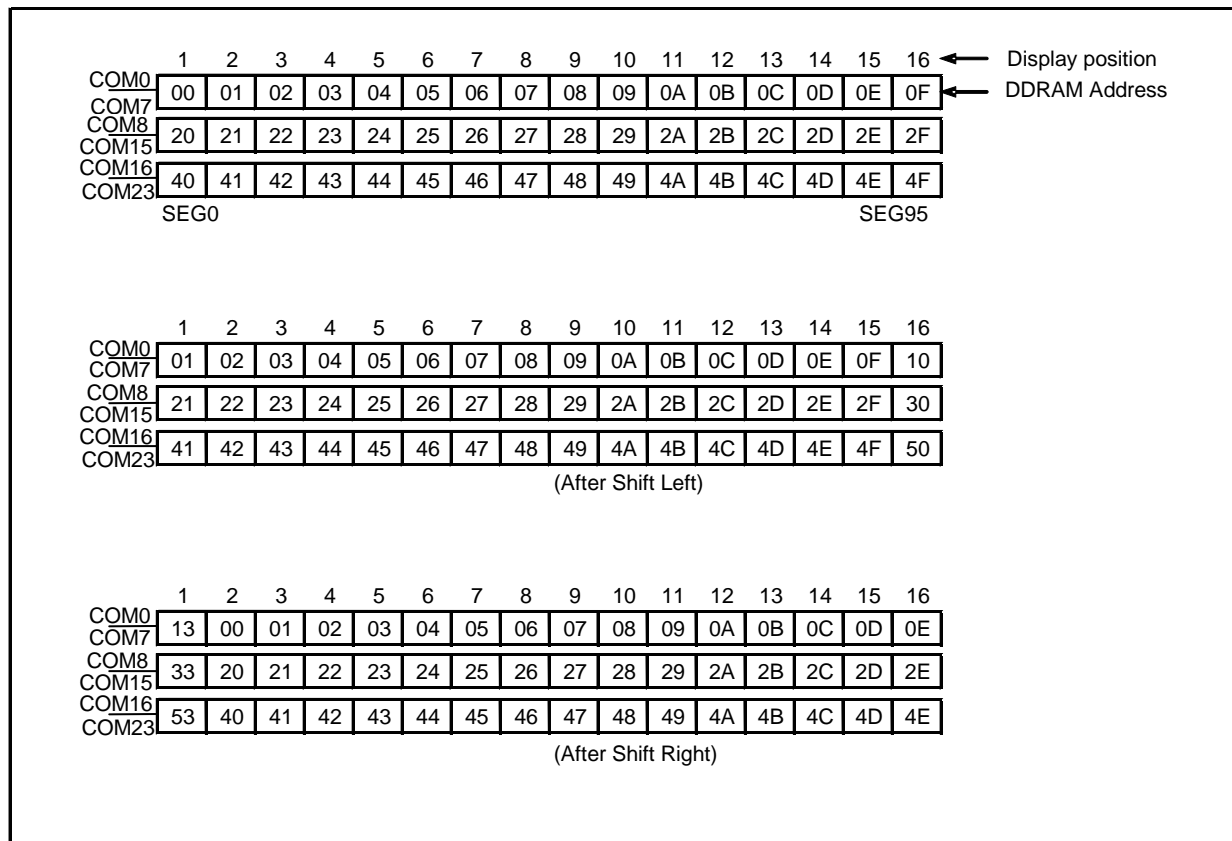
| | 1 | 2 | 3 | 4 | 5 | 6 | 7 | 8 | 9 | 10 | 11 | 12 | 13 | 14 | 15 | 16 |
|---|---|---|---|---|---|---|---|---|---|---|---|---|---|---|---|---|
| COM0 COM7 | 00 | 01 | 02 | 03 | 04 | 05 | 06 | 07 | 08 | 09 | 0A | 0B | 0C | 0D | 0E | 0F |
| COM8 COM15 | 20 | 21 | 22 | 23 | 24 | 25 | 26 | 27 | 28 | 29 | 2A | 2B | 2C | 2D | 2E | 2F |
| COM16 COM23 | 40 | 41 | 42 | 43 | 44 | 45 | 46 | 47 | 48 | 49 | 4A | 4B | 4C | 4D | 4E | 4F |

Display position
DDRAM Address
SEG0 SEG95

| | 1 | 2 | 3 | 4 | 5 | 6 | 7 | 8 | 9 | 10 | 11 | 12 | 13 | 14 | 15 | 16 |
|---|---|---|---|---|---|---|---|---|---|---|---|---|---|---|---|---|
| COM0 COM7 | 01 | 02 | 03 | 04 | 05 | 06 | 07 | 08 | 09 | 0A | 0B | 0C | 0D | 0E | 0F | 10 |
| COM8 COM15 | 21 | 22 | 23 | 24 | 25 | 26 | 27 | 28 | 29 | 2A | 2B | 2C | 2D | 2E | 2F | 30 |
| COM16 COM23 | 41 | 42 | 43 | 44 | 45 | 46 | 47 | 48 | 49 | 4A | 4B | 4C | 4D | 4E | 4F | 50 |

(After Shift Left)

| | 1 | 2 | 3 | 4 | 5 | 6 | 7 | 8 | 9 | 10 | 11 | 12 | 13 | 14 | 15 | 16 |
|---|---|---|---|---|---|---|---|---|---|---|---|---|---|---|---|---|
| COM0 COM7 | 13 | 00 | 01 | 02 | 03 | 04 | 05 | 06 | 07 | 08 | 09 | 0A | 0B | 0C | 0D | 0E |
| COM8 COM15 | 33 | 20 | 21 | 22 | 23 | 24 | 25 | 26 | 27 | 28 | 29 | 2A | 2B | 2C | 2D | 2E |
| COM16 COM23 | 53 | 40 | 41 | 42 | 43 | 44 | 45 | 46 | 47 | 48 | 49 | 4A | 4B | 4C | 4D | 4E |

(After Shift Right)